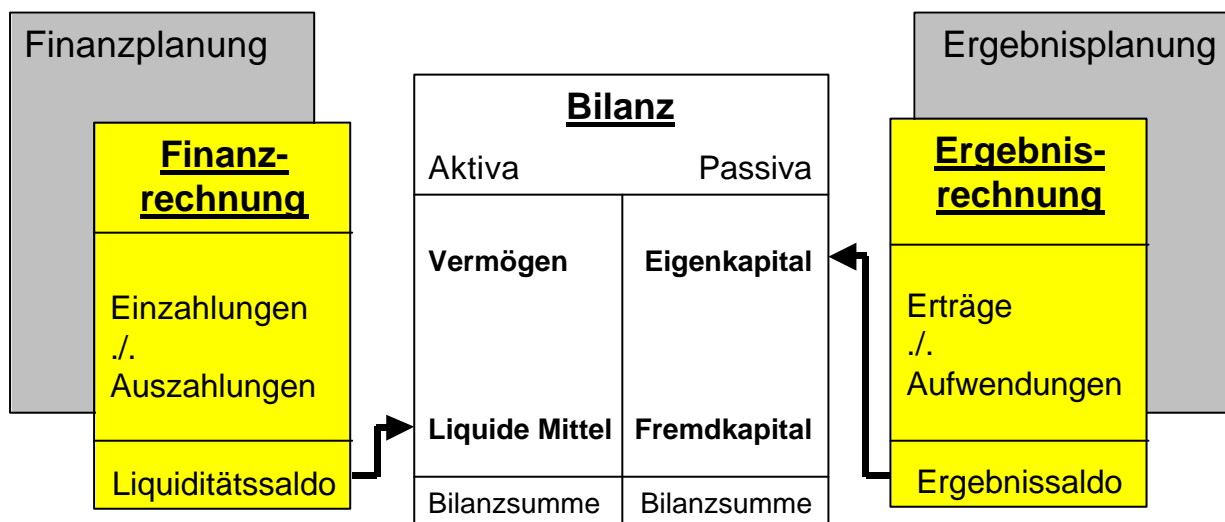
Finanzplanung

Finanzrechnung

Einzahlungen
./.
Auszahlungen

Liquiditätssaldo

Bilanz

Aktiva Passiva

| Vermögen | Eigenkapital |
|---|---|
| Liquide Mittel | Fremdkapital |
| Bilanzsumme | Bilanzsumme |

Ergebnisplanung

Ergebnisrechnung

Erträge
./.
Aufwendungen

Ergebnissaldo